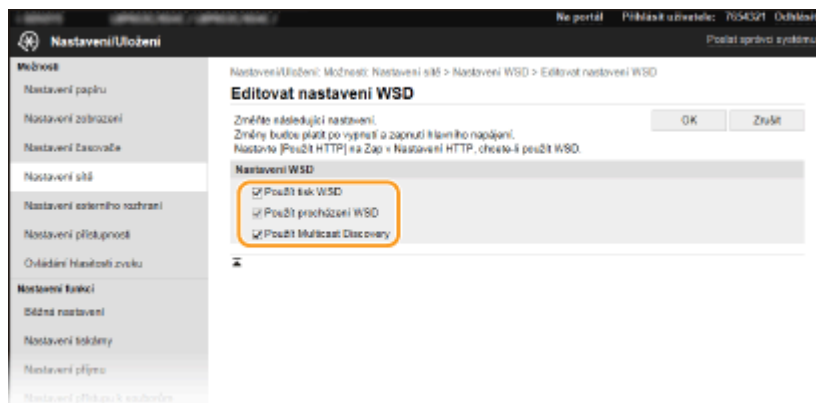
Na portál Přihlásit uživatele: 7654321 Odhlásit

Nastavení/Uložení

Poslat správci systému

Možnosti

Nastavení papíru

Nastavení zobrazení

Nastavení časovače

Nastavení sítě

Nastavení externího rozhraní

Nastavení přístupnosti

Ovládání hlasitosti zvuku

Nastavení funkcí

Běžná nastavení

Nastavení tiskárny

Nastavení příjmu

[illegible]

Nastavení/Uložení: Možnosti: Nastavení sítě > Nastavení WSD > Editovat nastavení WSD

Editovat nastavení WSD

Změňte následující nastavení.
Změny budou platit po vypnutí a zapnutí hlavního napájení.
Nastavte [Použít HTTP] na Zap v Nastavení HTTP, chcete-li použít WSD.

OK

Zrušit

Nastavení WSD

Použít tisk WSD

Použít procházení WSD

Použít Multicast Discovery